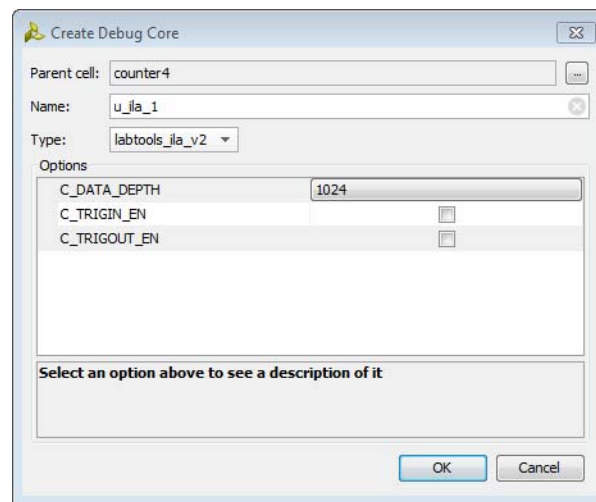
Create Debug Core

Parent cell: counter4

Name: u_ila_1

Type: labtools_ila_v2

Options

| | |
|---|---|
| C_DATA_DEPTH | 1024 |
| C_TRIGIN_EN | |
| C_TRIGOUT_EN | |

Select an option above to see a description of it

OK Cancel